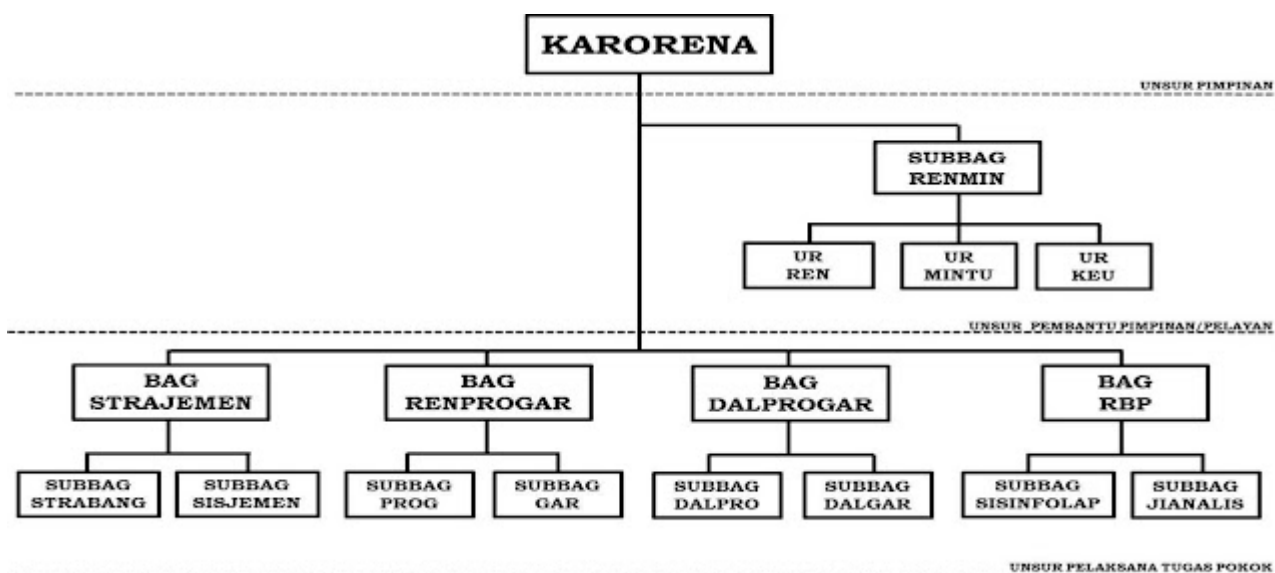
KARORENA

UNSUR PIMPINAN

SUBBAG RENMIN

UR REN

UR MINTU

UR KEU

UNSUR PEMBANTU PIMPINAN/PELAYAN

BAG STRAJEMEN

SUBBAG STRABANG

SUBBAG SISJEMEN

BAG RENPROGAR

SUBBAG PROG

SUBBAG GAR

BAG DALPROGAR

SUBBAG DALPRO

SUBBAG DALGAR

BAG RBP

SUBBAG SISINFOLAP

SUBBAG JIANALIS

UNSUR PELAKSANA TUGAS POKOK